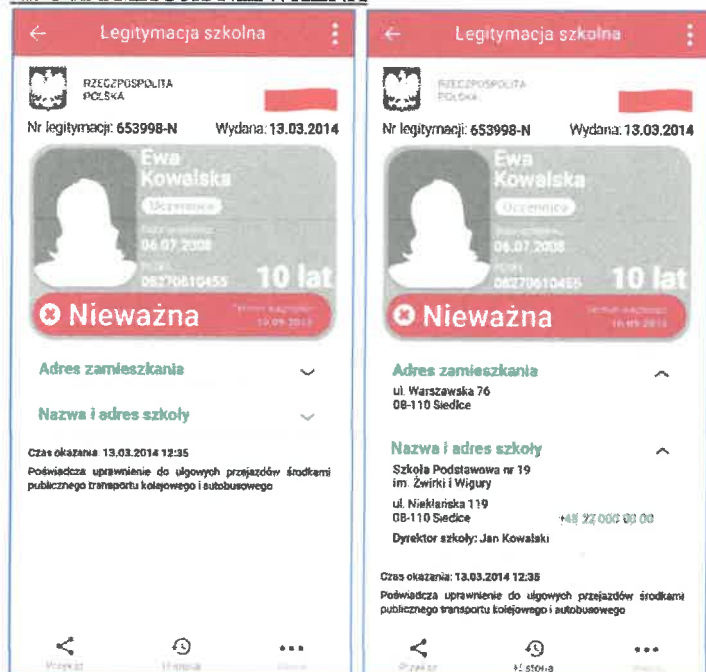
Legitymacja szkolna

RZECZPOSPOLITA POLSKA

Nr legitymacji: 653998-N Wydana: 13.03.2014

Ewa Kowalska

Uczennica

06.07.2008

08270610455

10 lat

Nieważna

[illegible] 13.09.2013

Adres zamieszkania

Nazwa i adres szkoły

Czas okazania: 13.03.2014 12:35

Poświadcza uprawnienie do ulgowych przejazdów środkami publicznego transportu kolejowego i autobusowego

Przekaż Historia Więcej

Legitymacja szkolna

RZECZPOSPOLITA POLSKA

Nr legitymacji: 653998-N Wydana: 13.03.2014

Ewa Kowalska

Uczennica

06.07.2008

08270610455

10 lat

Nieważna

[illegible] 13.09.2013

Adres zamieszkania

ul. Warszawska 76
08-110 Siedlce

Nazwa i adres szkoły

Szkoła Podstawowa nr 19
im. Żwirki i Wigury
ul. Niekłańska 119
08-110 Siedlce +48 22 000 00 00

Dyrektor szkoły: Jan Kowalski

Czas okazania: 13.03.2014 12:35

Poświadcza uprawnienie do ulgowych przejazdów środkami publicznego transportu kolejowego i autobusowego

Przekaż Historia Więcej